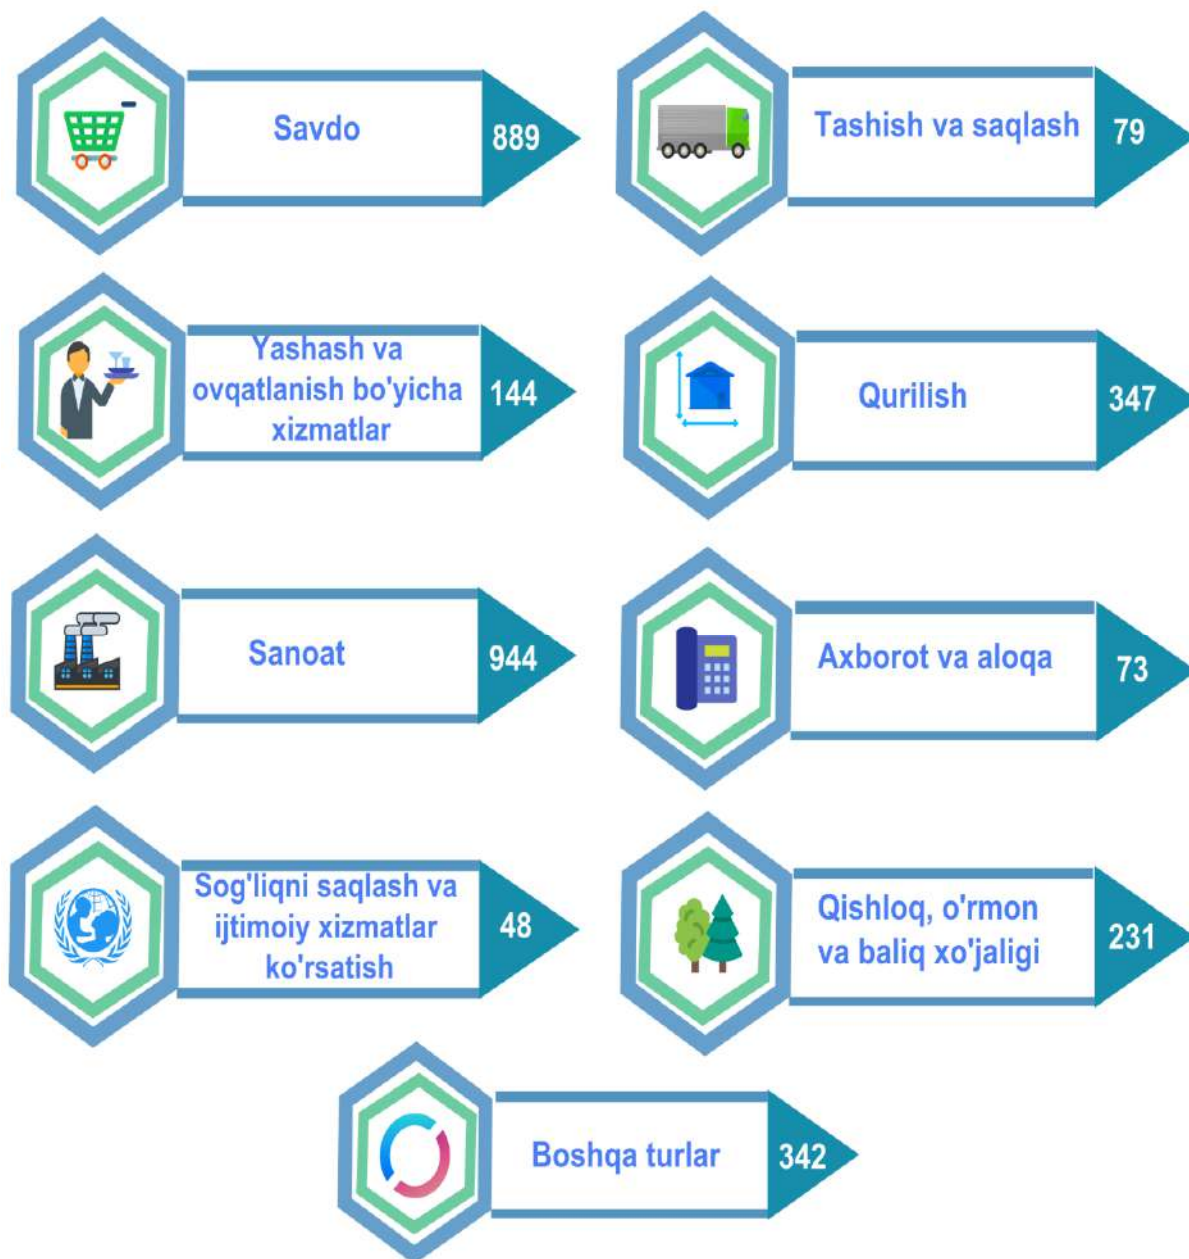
Savdo 889

Tashish va saqlash 79

Yashash va ovqatlanish bo'yicha xizmatlar 144

Qurilish 347

Sanoat 944

Axborot va aloqa 73

Sog'liqni saqlash va ijtimoiy xizmatlar ko'rsatish 48

Qishloq, o'rmon va baliq xo'jaligi 231

Boshqa turlar 342